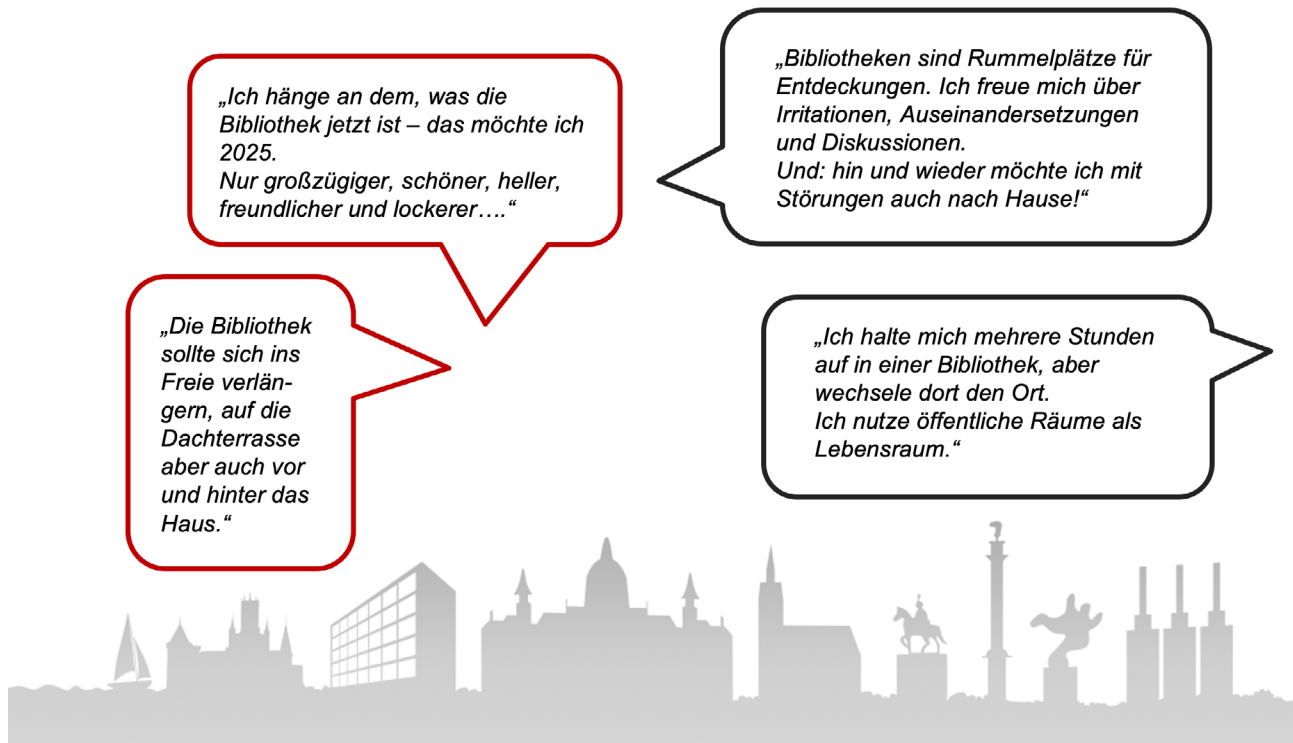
„Ich hänge an dem, was die Bibliothek jetzt ist – das möchte ich 2025.
Nur großzügiger, schöner, heller, freundlicher und lockerer….“

„Bibliotheken sind Rummelplätze für Entdeckungen. Ich freue mich über Irritationen, Auseinandersetzungen und Diskussionen.
Und: hin und wieder möchte ich mit Störungen auch nach Hause!“

„Die Bibliothek sollte sich ins Freie verlängern, auf die Dachterrasse aber auch vor und hinter das Haus.“

„Ich halte mich mehrere Stunden auf in einer Bibliothek, aber wechsele dort den Ort.
Ich nutze öffentliche Räume als Lebensraum.“